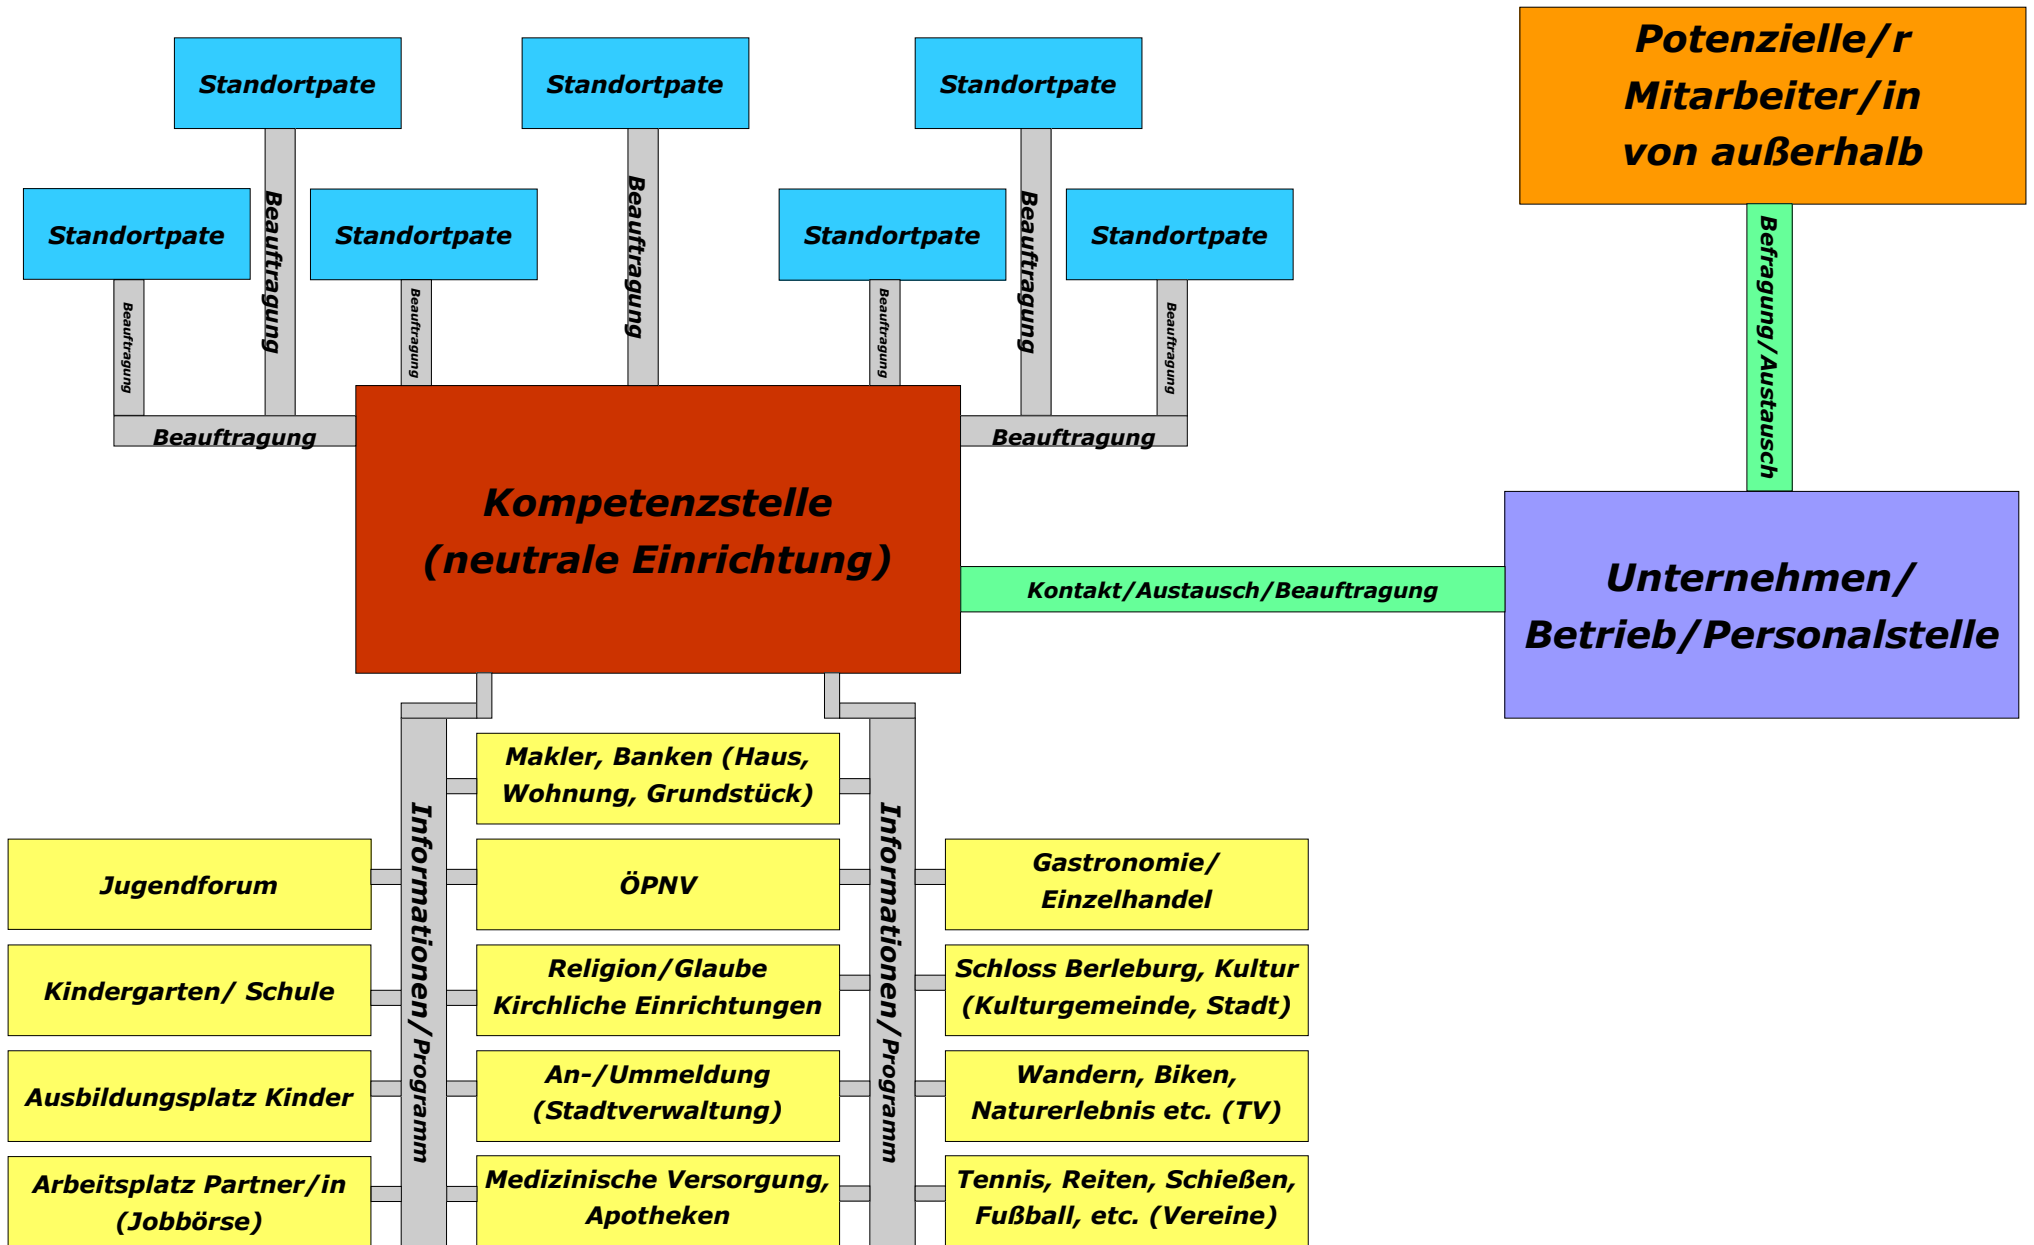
Standortpate

Standortpate

Standortpate

Potenzielle/r Mitarbeiter/in von außerhalb

Standortpate

Beauftragung

Standortpate

Beauftragung

Standortpate

Beauftragung

Standortpate

Beauftragung

Beauftragung

Beauftragung

Beauftragung

Befragung/Austausch

Beauftragung

Beauftragung

Kompetenzstelle (neutrale Einrichtung)

Kontakt/Austausch/Beauftragung

Unternehmen/ Betrieb/Personalstelle

Informationen/Programm

Makler, Banken (Haus, Wohnung, Grundstück)

Informationen/Programm

Jugendforum

ÖPNV

Gastronomie/ Einzelhandel

Kindergarten/ Schule

Religion/Glaube Kirchliche Einrichtungen

Schloss Berleburg, Kultur (Kulturgemeinde, Stadt)

Ausbildungsplatz Kinder

An-/Ummeldung (Stadtverwaltung)

Wandern, Biken, Naturerlebnis etc. (TV)

Arbeitsplatz Partner/in (Jobbörse)

Medizinische Versorgung, Apotheken

Tennis, Reiten, Schießen, Fußball, etc. (Vereine)